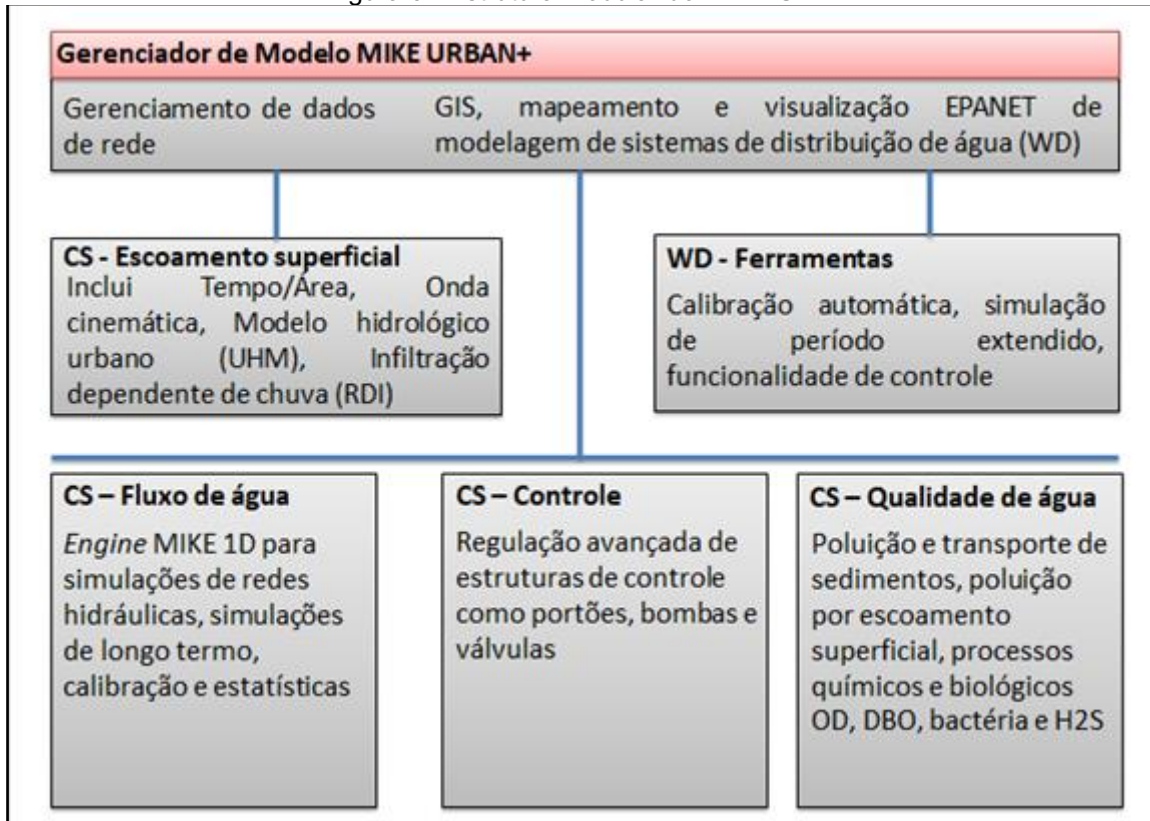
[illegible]

Gerenciador de Modelo MIKE URBAN+

Gerenciamento de dados de rede

GIS, mapeamento e visualização EPANET de modelagem de sistemas de distribuição de água (WD)

CS - Escoamento superficial
Inclui Tempo/Área, Onda cinemática, Modelo hidrológico urbano (UHM), Infiltração dependente de chuva (RDI)

WD - Ferramentas
Calibração automática, simulação de período extendido, funcionalidade de controle

CS – Fluxo de água
*Engine* MIKE 1D para simulações de redes hidráulicas, simulações de longo termo, calibração e estatísticas

CS – Controle
Regulação avançada de estruturas de controle como portões, bombas e válvulas

CS – Qualidade de água
Poluição e transporte de sedimentos, poluição por escoamento superficial, processos químicos e biológicos OD, DBO, bactéria e H2S